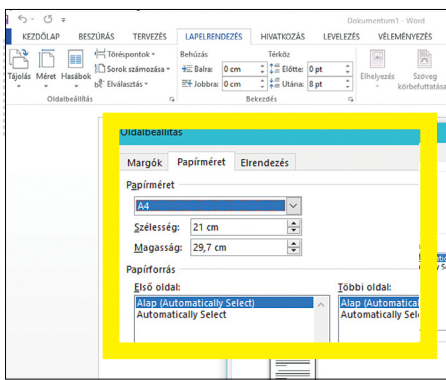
Dokumentum1 - Word

FÁJL KEZDŐLAP BESZÚRÁS TERVEZÉS LAPELRENDEZÉS HIVATKOZÁS LEVELEZÉS VÉLEMÉNYEZÉS

Tájolás Méret Hasábok
Töréspontok
Sorok számozása
Elválasztás
Oldalbeállítás

Behúzás
Balra: 0 cm
Jobbra: 0 cm

Térköz
Előtte: 0 pt
Utána: 8 pt

Bekezdés

Elhelyezés Szöveg körbefuttatása

Oldalbeállítás

Margók Papírméret Elrendezés

Papírméret
A4
Szélesség: 21 cm
Magasság: 29,7 cm

Papírforrás
Első oldal:
Alap (Automatically Select)
Automatically Select

Többi oldal:
Alap (Automatica
Automatically Se